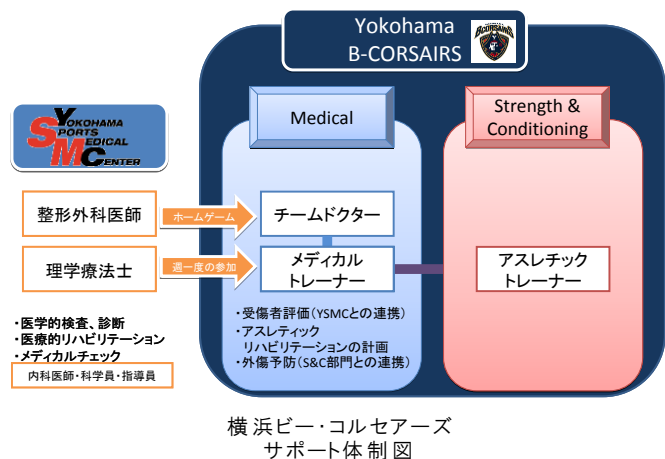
Yokohama
B-CORSAIRS

YOKOHAMA
SPORTS
MEDICAL
CENTER

Medical

Strength & Conditioning

整形外科医師

ホームゲーム

チームドクター

理学療法士

週一度の参加

メディカル
トレーナー

アスレチック
トレーナー

・受傷者評価（YSMCとの連携）
・アスレティック
リハビリテーションの計画
・外傷予防（S&C部門との連携）

・医学的検査、診断
・医療的リハビリテーション
・メディカルチェック

内科医師・科学員・指導員

横浜ビー・コルセアーズ
サポート体制図